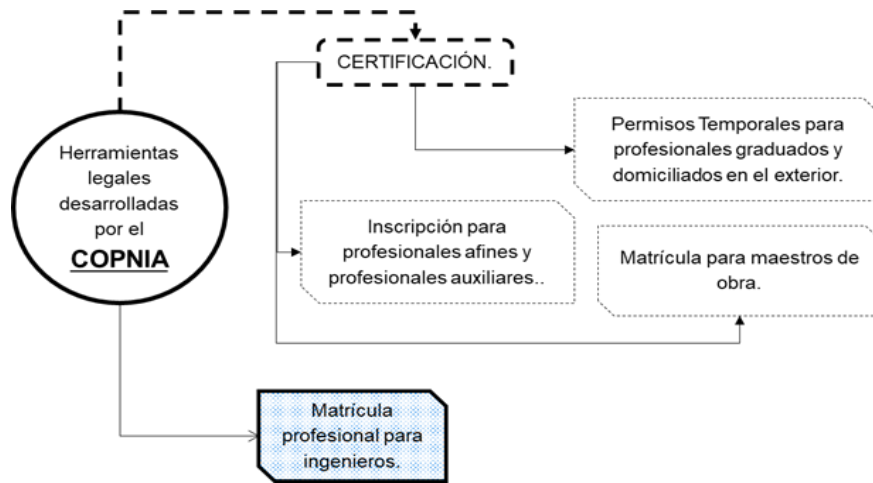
Herramientas legales desarrolladas por el **COPNIA**

CERTIFICACIÓN.

Permisos Temporales para profesionales graduados y domiciliados en el exterior.

Inscripción para profesionales afines y profesionales auxiliares..

Matrícula para maestros de obra.

Matrícula profesional para ingenieros.